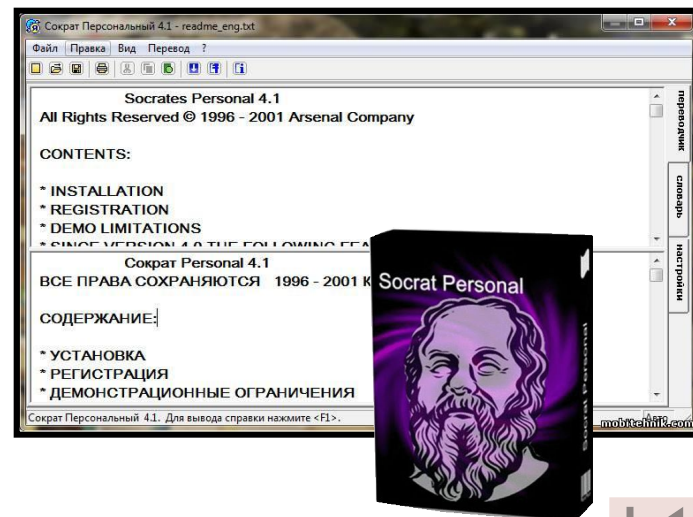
Сократ Персональный 4.1 - readme_eng.txt

Файл Правка Вид Перевод ?

Socrates Personal 4.1
All Rights Reserved © 1996 - 2001 Arsenal Company

CONTENTS:

* INSTALLATION
* REGISTRATION
* DEMO LIMITATIONS
* SINCE VERSION 4.0 THE FOLLOWING FEA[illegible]

Сократ Personal 4.1
ВСЕ ПРАВА СОХРАНЯЮТСЯ 1996 - 2001 К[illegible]

СОДЕРЖАНИЕ:

* УСТАНОВКА
* РЕГИСТРАЦИЯ
* ДЕМОНСТРАЦИОННЫЕ ОГРАНИЧЕНИЯ

переводчик
словарь
настройки

Сократ Персональный 4.1. Для вывода справки нажмите <F1>.

Авто

Socrat Personal

Socrat Personal

mobitehnik.com